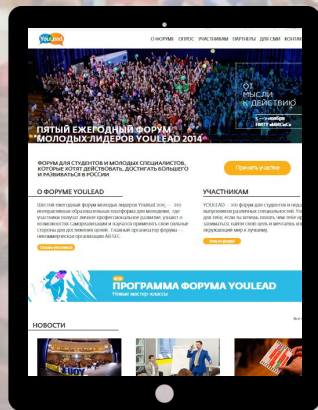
YouLead

О ФОРУМЕ ОПРОС УЧАСТНИКАМ ПАРТНЕРЫ ДЛЯ СМИ КОНТА

ОТ МЫСЛИ К ДЕЙСТВИЮ

ПЯТЫЙ ЕЖЕГОДНЫЙ ФОРУМ МОЛОДЫХ ЛИДЕРОВ YOULEAD 2014

ФОРУМ ДЛЯ СТУДЕНТОВ И МОЛОДЫХ СПЕЦИАЛИСТОВ, КОТОРЫЕ ХОТЯТ ДЕЙСТВОВАТЬ, ДОСТИГАТЬ БОЛЬШЕГО И РАЗВИВАТЬСЯ В РОССИИ

Принять участие

О ФОРУМЕ YOULEAD

Шестой ежегодный форум молодых лидеров YouLead 2014 — это интерактивная образовательная платформа для молодежи, где участники получают импульс профессиональному развитию, узнают о возможностях самореализации и получают примеры... стороны для достижения целей. Главным организатор форума — некоммерческая организация AIESEC

Узнать подробнее

УЧАСТНИКАМ

YOULEAD — это форум для студентов и моло... выпускников различных специальностей. Ты... для тебя, если ты хочешь понять, чем тебе хо... заниматься, найти свое дело и мечтать из... окружающий мир к лучшему.

Хочу на форум!

ПРОГРАММА ФОРУМА YOULEAD

Новые мастер-классы

НОВОСТИ